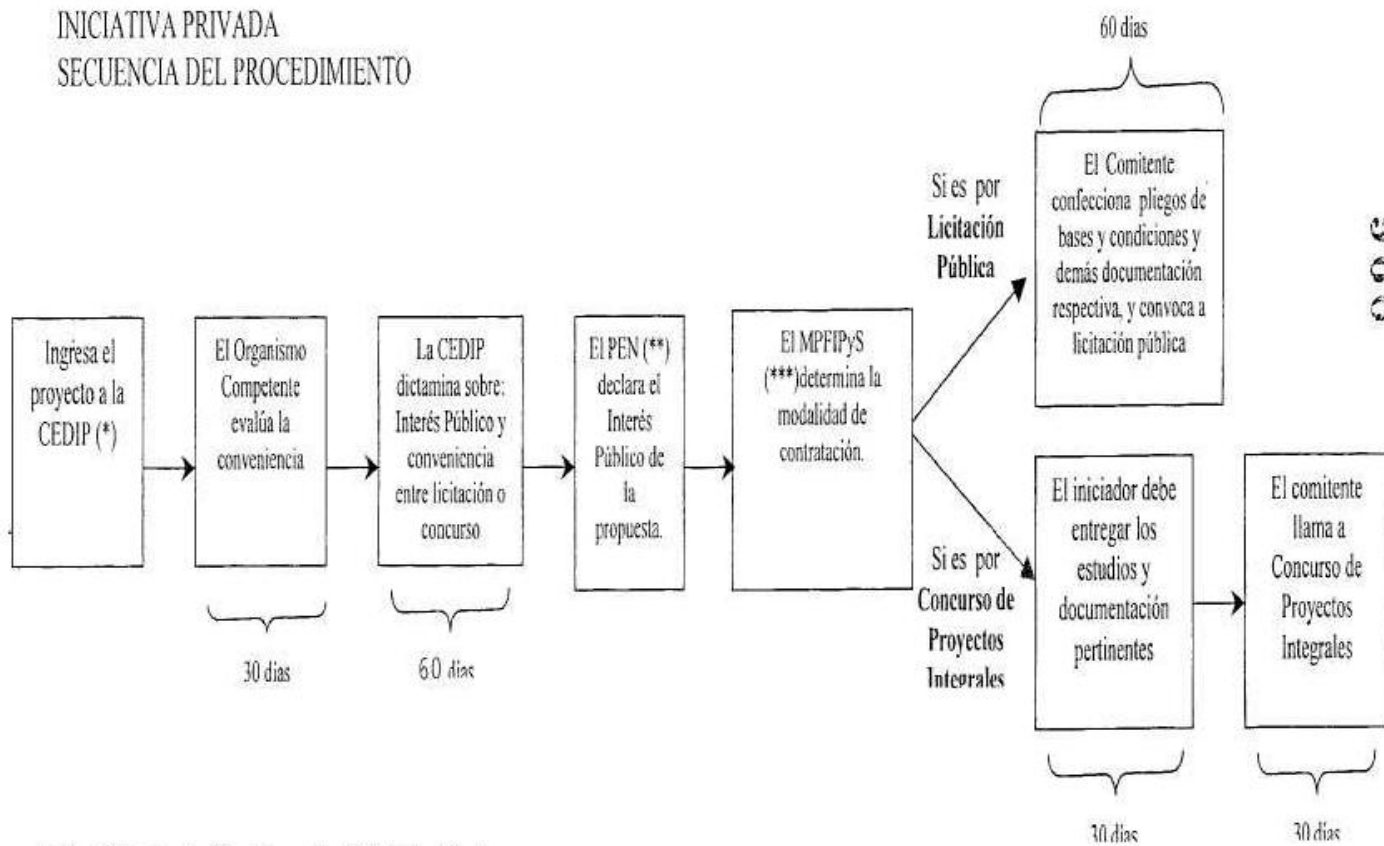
INICIATIVA PRIVADA
SECUENCIA DEL PROCEDIMIENTO

60 dias

Ingresa el proyecto a la CEDIP (*)

El Organismo Competente evalúa la conveniencia

30 dias

La CEDIP dictamina sobre: Interés Público y conveniencia entre licitación o concurso

60 dias

El PEN (**) declara el Interés Público de la propuesta.

El MPFIPyS (***)determina la modalidad de contratación.

Si es por Licitación Pública

El Comitente confecciona pliegos de bases y condiciones y demás documentación respectiva, y convoca a licitación pública

Si es por Concurso de Proyectos Integrales

El iniciador debe entregar los estudios y documentación pertinentes

30 dias

El comitente llama a Concurso de Proyectos Integrales

30 dias